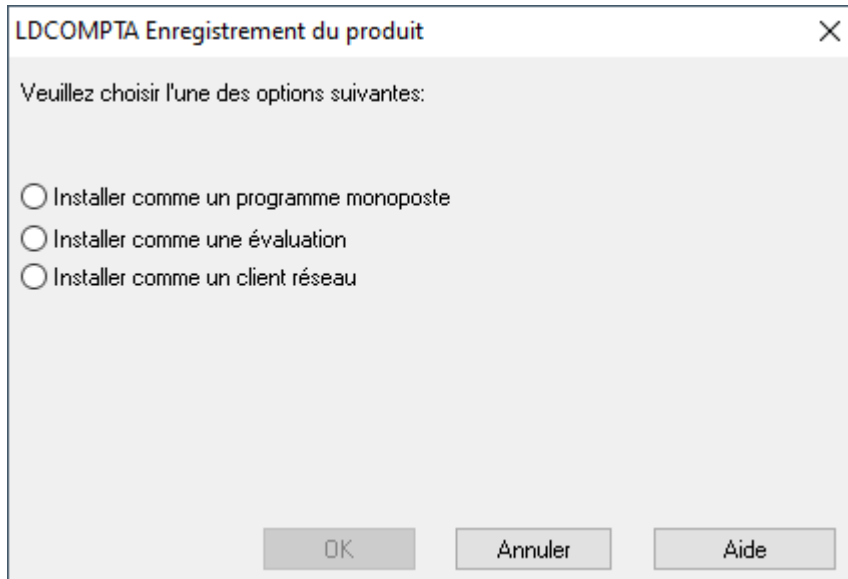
LDCOMPTA Enregistrement du produit

Veuillez choisir l'une des options suivantes:

Installer comme un programme monoposte

Installer comme une évaluation

Installer comme un client réseau

OK

Annuler

Aide